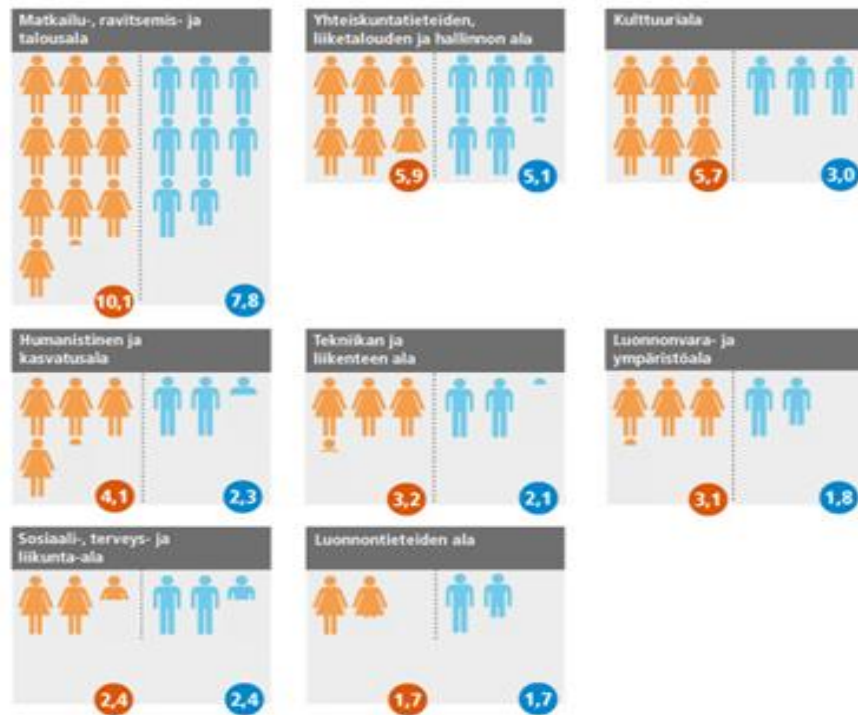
Matkailu-, ravitsemis- ja talousala

10,1

7,8

Yhteiskuntatieteiden, liiketalouden ja hallinnon ala

5,9

5,1

Kulttuuriala

5,7

3,0

Humanistinen ja kasvatusala

4,1

2,3

Tekniikan ja liikenteen ala

3,2

2,1

Luonnonvara- ja ympäristöala

3,1

1,8

Sosiaali-, terveys- ja liikunta-ala

2,4

2,4

Luonnontieteiden ala

1,7

1,7